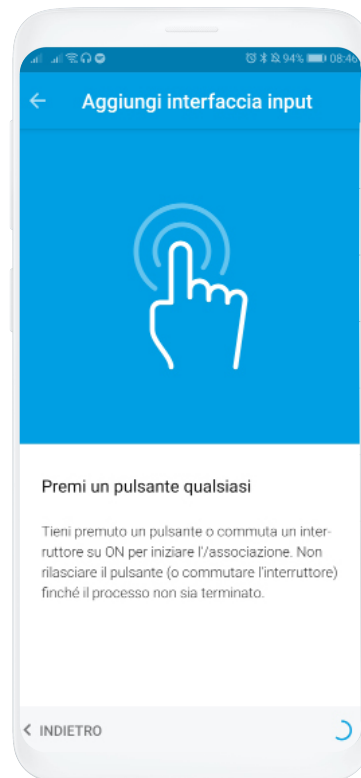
94% 08:46

Aggiungi interfaccia input

Premi un pulsante qualsiasi

Tieni premuto un pulsante o commuta un interruttore su ON per iniziare l'associazione. Non rilasciare il pulsante (o commutare l'interruttore) finché il processo non sia terminato.

< INDIETRO